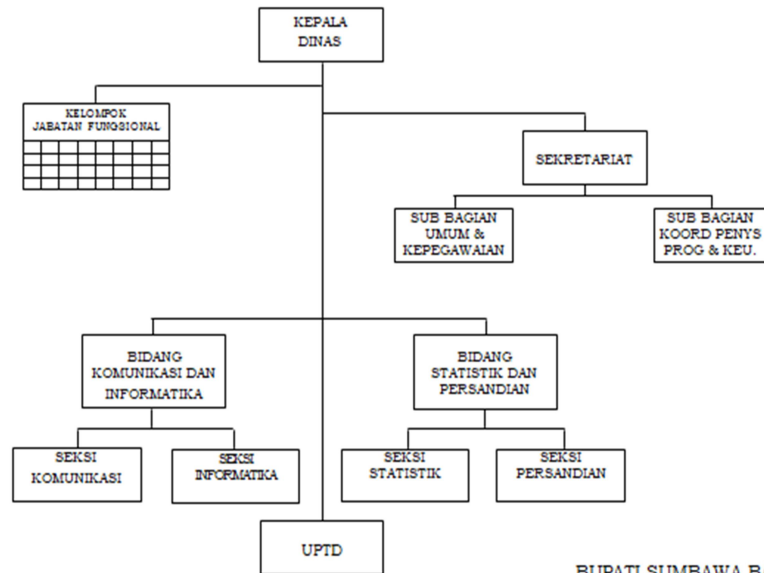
KEPALA DINAS

KELOMPOK JABATAN FUNGSIONAL

SEKRETARIAT

SUB BAGIAN UMUM & KEPEGAWAIAN

SUB BAGIAN KOORD PENYS PROG & KEU.

BIDANG KOMUNIKASI DAN INFORMATIKA

BIDANG STATISTIK DAN PERSANDIAN

SEKSI KOMUNIKASI

SEKSI INFORMATIKA

SEKSI STATISTIK

SEKSI PERSANDIAN

UPTD

BUPATI SUMBAWA B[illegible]